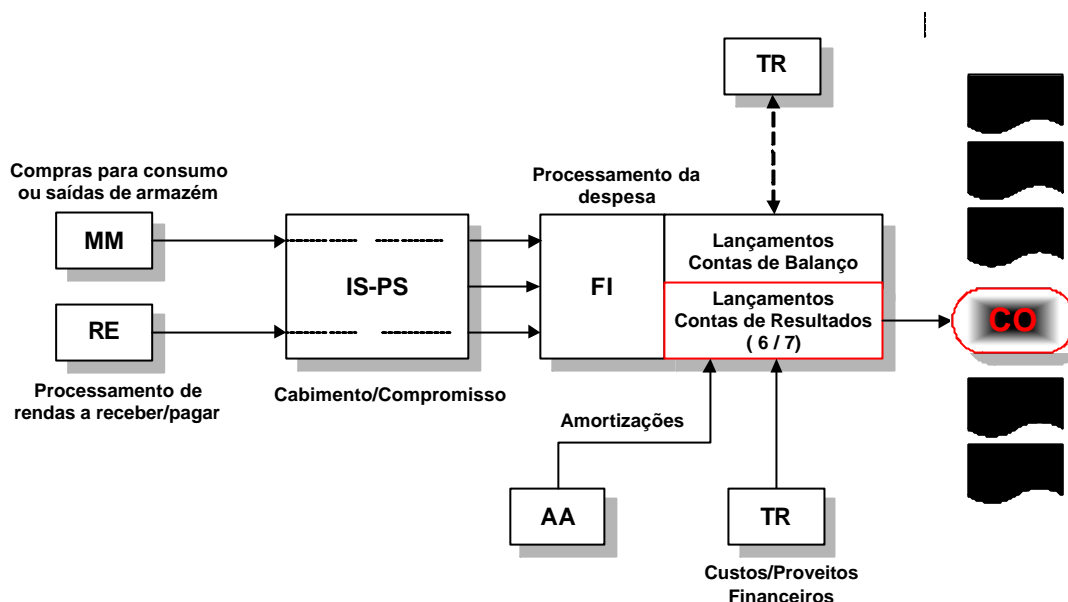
TR

Compras para consumo ou saídas de armazém

Processamento da despesa

MM

IS-PS

FI

Lançamentos Contas de Balanço

Lançamentos Contas de Resultados ( 6 / 7)

CO

RE

Processamento de rendas a receber/pagar

Cabimento/Compromisso

Amortizações

AA

TR

Custos/Proveitos Financeiros